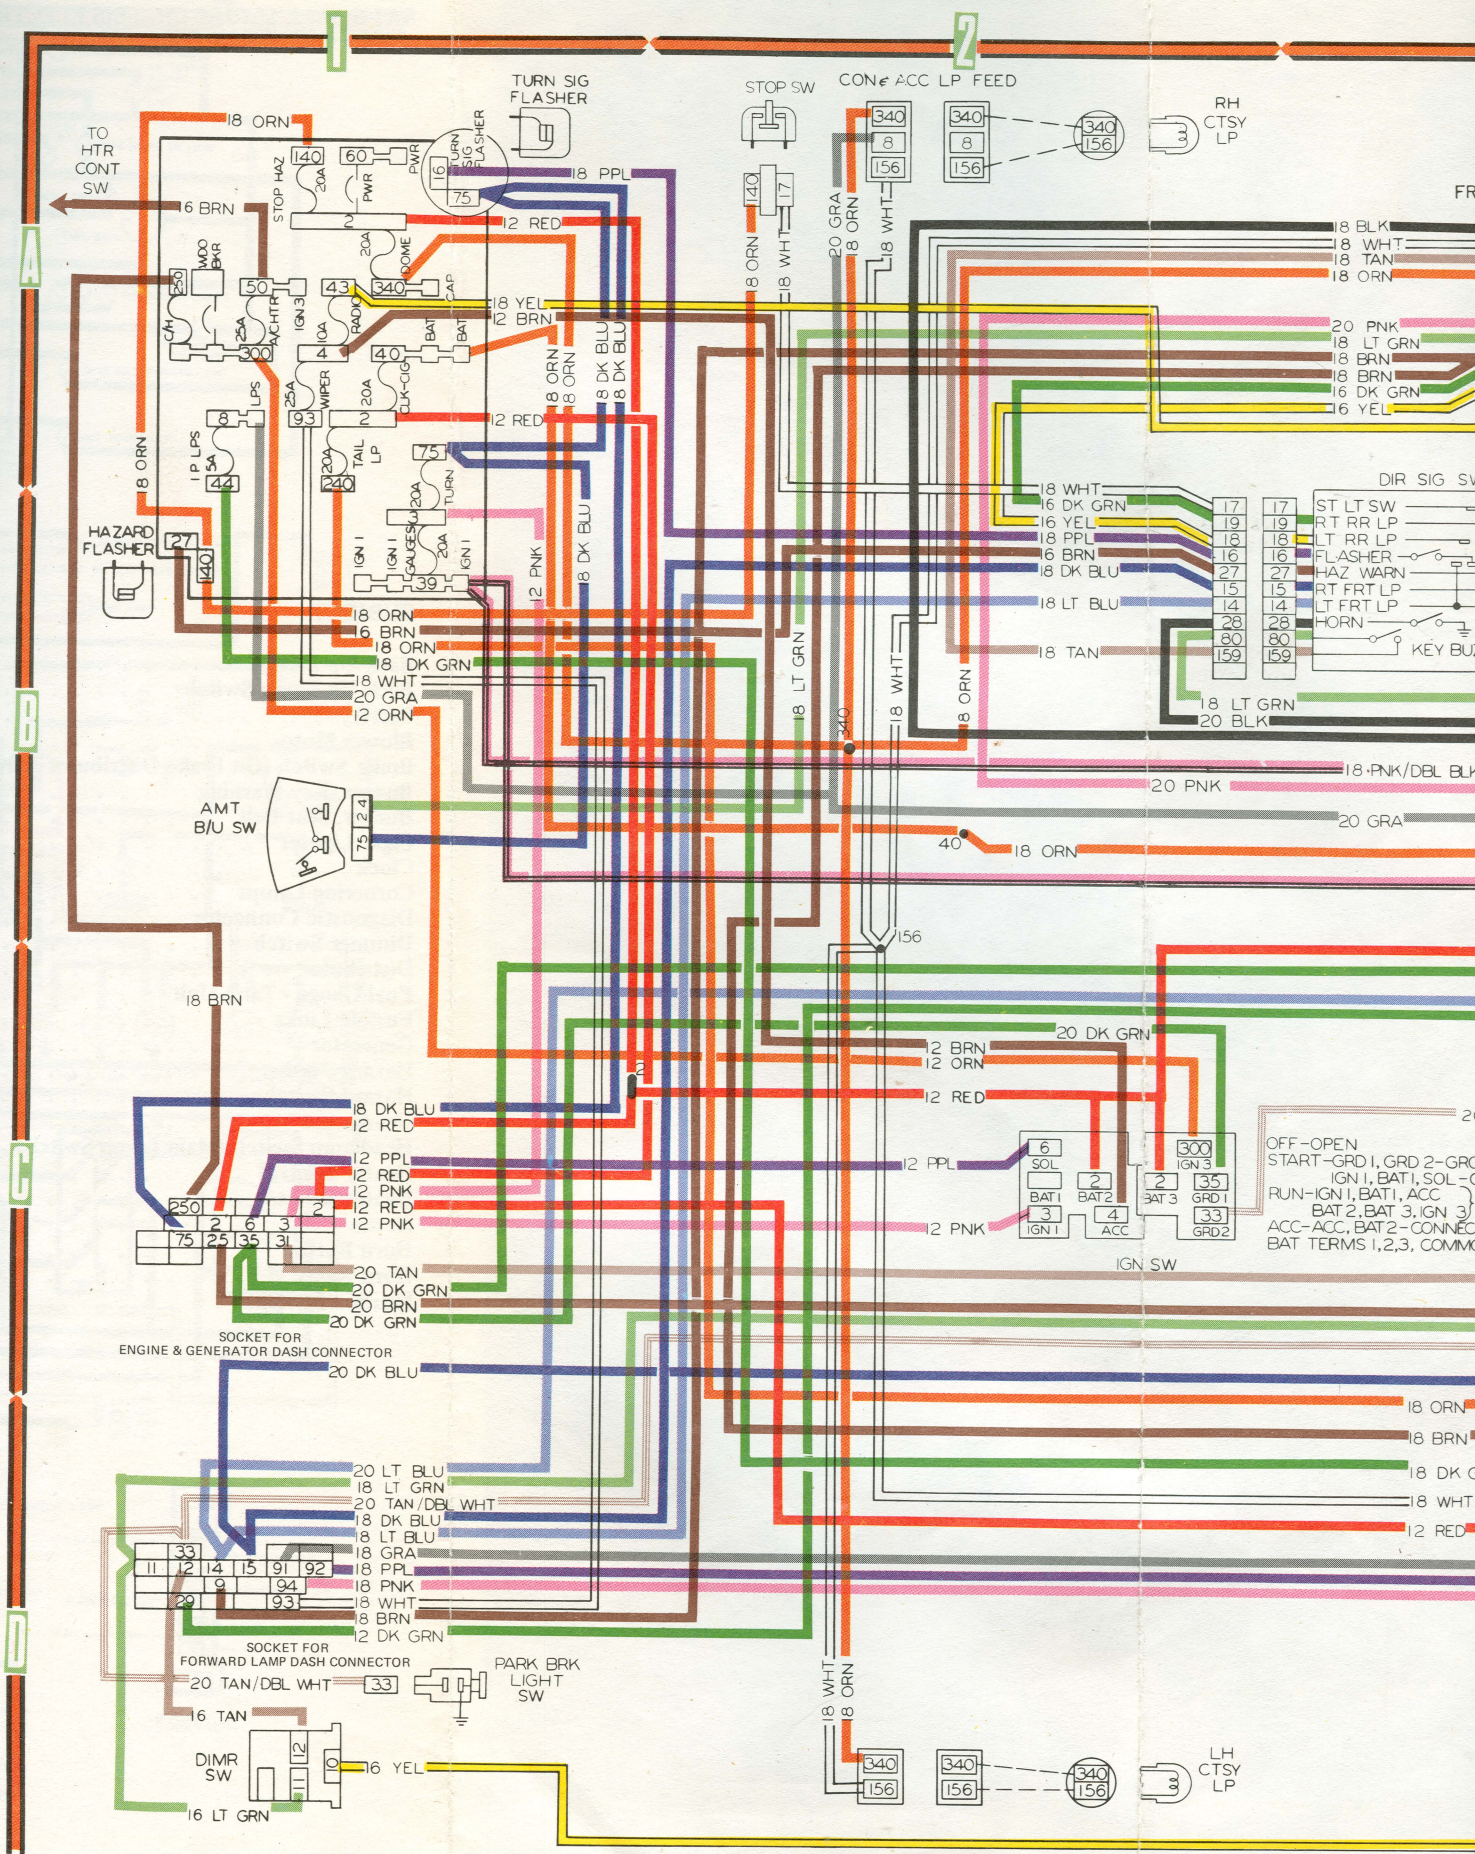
1
2
A
B
C
D

TO HTR CONT SW
18 ORN
16 BRN
TURN SIG FLASHER
STOP SW
CONε ACC LP FEED
RH CTSY LP
FR

STOP HAZ 20A 140
60 PWR
PWR
16
TURN SIG FLASHER
75
18 PPL
12 RED
2
20A DOME
WDO BKR
250
C/M
50
25A A/CHTR
300
IGN 3
43
RADIO
340
CAP
BAT
10A
4
BAT
40
18 YEL
12 BRN
25A WIPER
93
20A CLK-CIG
2
12 RED
8
LPS
5A
I P LPS
44
18 ORN
20A TAIL LP
240
75
TURN
20A
IGN I
IGN I GAUGES
20A
IGN I
39
HAZARD FLASHER
27
140
18 ORN
16 BRN
18 ORN
18 DK GRN
18 WHT
20 GRA
12 ORN

140
17
18 ORN
18 WHT
20 GRA
18 ORN
18 WHT
340
8
156
340
8
156
340
156

18 ORN
18 ORN
18 DK BLU
18 DK BLU
18 DK BLU
12 PNK
18 LT GRN
340
18 WHT
18 ORN

18 BLK
18 WHT
18 TAN
18 ORN
20 PNK
18 LT GRN
18 BRN
18 BRN
16 DK GRN
16 YEL

18 WHT
16 DK GRN
16 YEL
18 PPL
16 BRN
18 DK BLU
18 LT BLU
18 TAN
17
19
18
16
27
15
14
28
80
159
17
19
18
16
27
15
14
28
80
159
DIR SIG SW
ST LT SW
RT RR LP
LT RR LP
FLASHER
HAZ WARN
RT FRT LP
LT FRT LP
HORN
KEY BUZ
18 LT GRN
20 BLK
18 PNK/DBL BLK
20 PNK
20 GRA
40
18 ORN

AMT B/U SW
24
75

18 BRN
156
20 DK GRN
12 BRN
12 ORN
12 RED
12
18 DK BLU
12 RED
12 PPL
12 RED
12 PNK
12 RED
12 PNK
250
2
6
3
2
75
25
35
31
20 TAN
20 DK GRN
20 BRN
20 DK GRN
SOCKET FOR ENGINE & GENERATOR DASH CONNECTOR
20 DK BLU

12 PPL
12 PNK
6
SOL
BAT I
3
IGN I
2
BAT 2
4
ACC
300
IGN 3
2
BAT 3
35
GRD I
33
GRD 2
IGN SW
OFF-OPEN
START-GRD I, GRD 2-GR
IGN I, BAT I, SOL-
RUN-IGN I, BAT I, ACC
BAT 2, BAT 3, IGN 3
ACC-ACC, BAT 2-CONNEC
BAT TERMS 1,2,3, COMM
2

18 ORN
18 BRN
18 DK G
18 WHT
12 RED

20 LT BLU
18 LT GRN
20 TAN/DBL WHT
18 DK BLU
18 LT BLU
18 GRA
18 PPL
18 PNK
18 WHT
18 BRN
12 DK GRN
33
11
12
14
15
91
92
9
94
29
93
SOCKET FOR FORWARD LAMP DASH CONNECTOR
20 TAN/DBL WHT
33
PARK BRK LIGHT SW
16 TAN
DIMR SW
12
11
10
16 YEL
16 LT GRN
18 WHT
18 ORN
340
156
340
156
340
156
LH CTSY LP